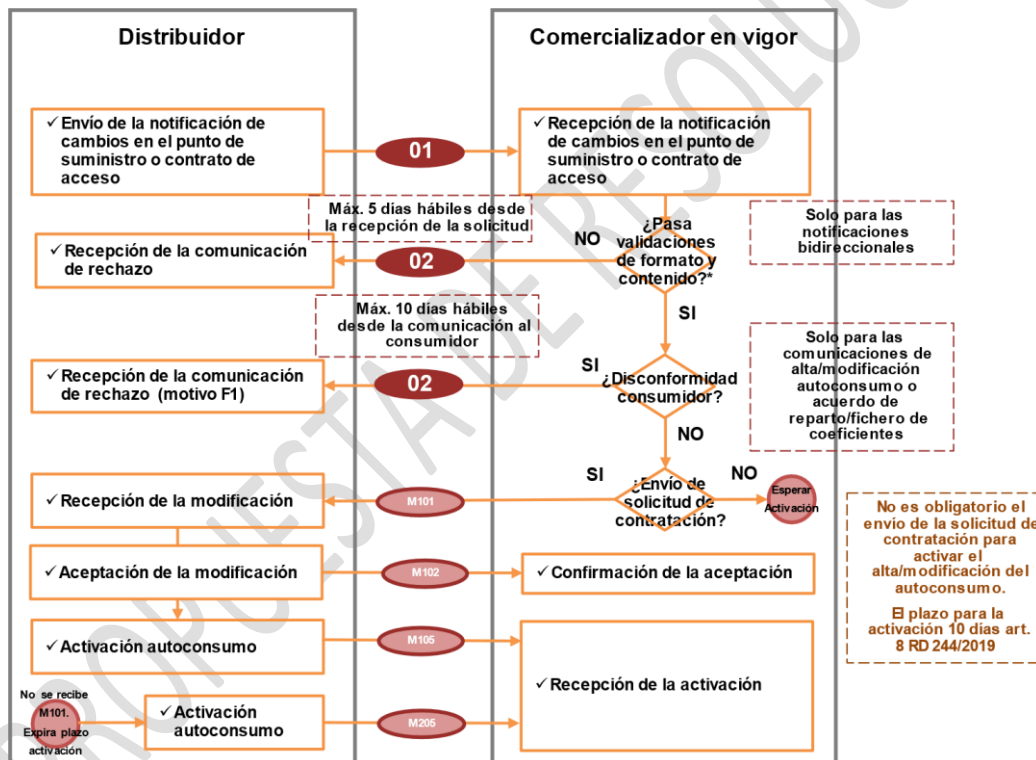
Distribuidor

Comercializador en vigor

✓ Envío de la notificación de cambios en el punto de suministro o contrato de acceso

01

✓ Recepción de la notificación de cambios en el punto de suministro o contrato de acceso

Máx. 5 días hábiles desde la recepción de la solicitud

Solo para las notificaciones bidireccionales

NO

¿Pasa validaciones de formato y contenido?*

✓ Recepción de la comunicación de rechazo

02

SI

Máx. 10 días hábiles desde la comunicación al consumidor

Solo para las comunicaciones de alta/modificación autoconsumo o acuerdo de reparto/fichero de coeficientes

SI

¿Disconformidad consumidor?

✓ Recepción de la comunicación de rechazo (motivo F1)

02

NO

SI

NO

¿Envío de solicitud de contratación?

Esperar Activación

✓ Recepción de la modificación

M101

No es obligatorio el envío de la solicitud de contratación para activar el alta/modificación del autoconsumo.

El plazo para la activación 10 días art. 8 RD 244/2019

✓ Aceptación de la modificación

M102

✓ Confirmación de la aceptación

✓ Activación autoconsumo

M105

✓ Recepción de la activación

No se recibe M101. Expira plazo activación

✓ Activación autoconsumo

M205

PROPUESTA DE RESOLUCIÓN